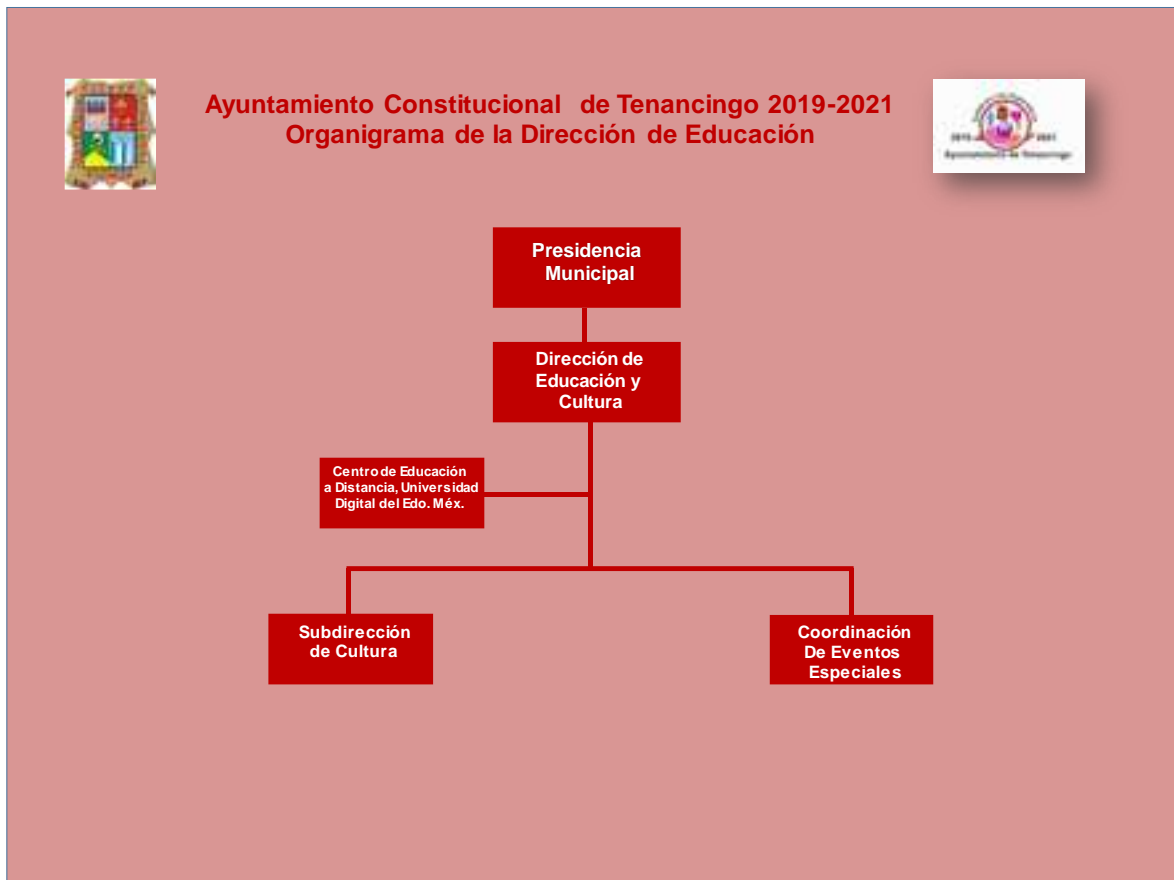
Ayuntamiento Constitucional de Tenancingo 2019-2021
Organigrama de la Dirección de Educación

2019 2021
Ayuntamiento de Tenancingo

Presidencia Municipal

Dirección de Educación y Cultura

Centro de Educación a Distancia, Universidad Digital del Edo. Méx.

Subdirección de Cultura

Coordinación De Eventos Especiales